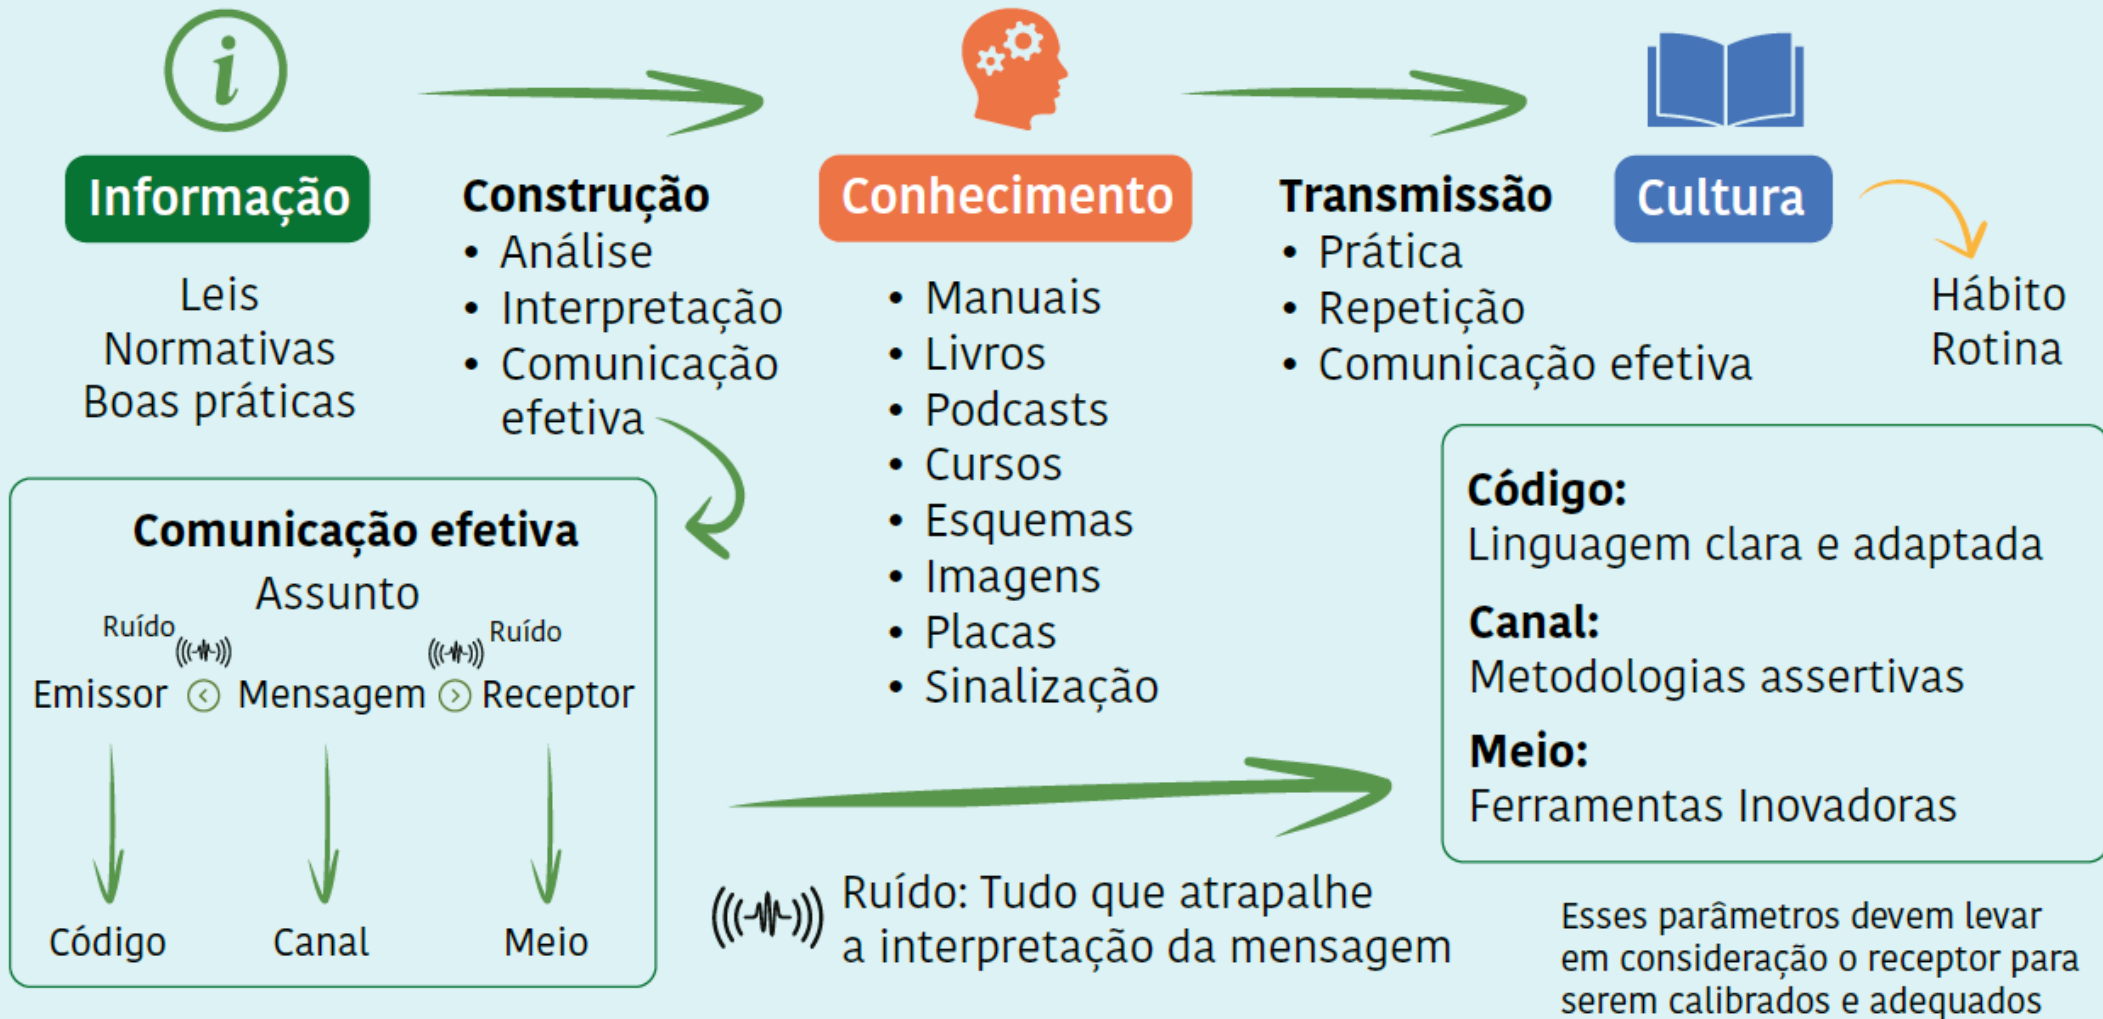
Informação

Leis
Normativas
Boas práticas

Construção
• Análise
• Interpretação
• Comunicação efetiva

Conhecimento

• Manuais
• Livros
• Podcasts
• Cursos
• Esquemas
• Imagens
• Placas
• Sinalização

Transmissão
• Prática
• Repetição
• Comunicação efetiva

Cultura

Hábito
Rotina

Comunicação efetiva
Assunto
Ruído
Ruído
Emissor Mensagem Receptor
Código
Canal
Meio

Ruído: Tudo que atrapalhe a interpretação da mensagem

Código:
Linguagem clara e adaptada
Canal:
Metodologias assertivas
Meio:
Ferramentas Inovadoras

Esses parâmetros devem levar em consideração o receptor para serem calibrados e adequados